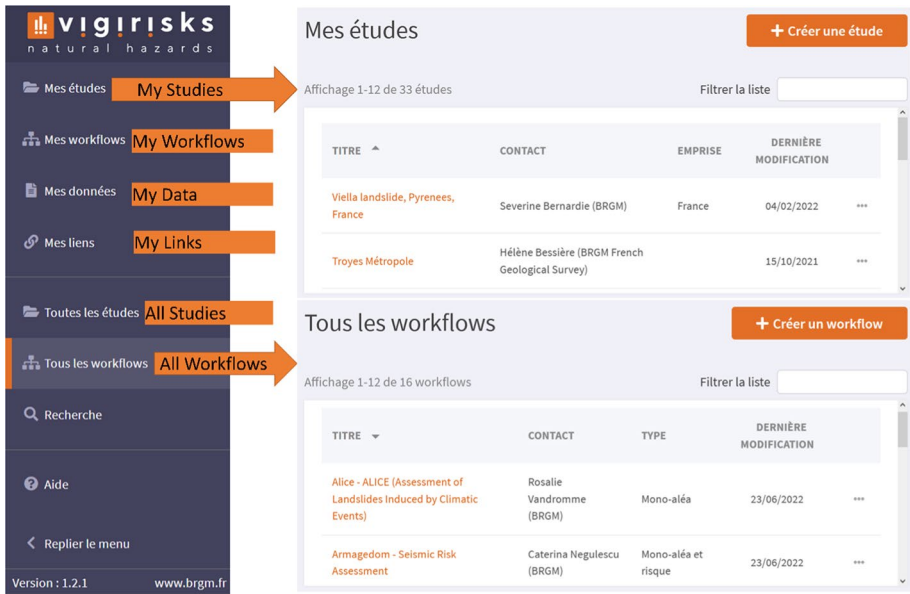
vigirisks
natural hazards

Mes études My Studies
Mes workflows My Workflows
Mes données My Data
Mes liens My Links
Toutes les études All Studies
Tous les workflows All Workflows
Recherche
Aide
Replier le menu
Version : 1.2.1 www.brgm.fr

Mes études
+ Créer une étude
Affichage 1-12 de 33 études
Filtrer la liste

| TITRE | CONTACT | EMPRISE | DERNIÈRE MODIFICATION | |
|---|---|---|---|---|
| Viella landslide, Pyrenees, France | Severine Bernardie (BRGM) | France | 04/02/2022 | ••• |
| Troyes Métropole | Hélène Bessière (BRGM French Geological Survey) | | 15/10/2021 | ••• |

Tous les workflows
+ Créer un workflow
Affichage 1-12 de 16 workflows
Filtrer la liste

| TITRE | CONTACT | TYPE | DERNIÈRE MODIFICATION | |
|---|---|---|---|---|
| Alice - ALICE (Assessment of Landslides Induced by Climatic Events) | Rosalie Vandromme (BRGM) | Mono-aléa | 23/06/2022 | ••• |
| Armagedom - Seismic Risk Assessment | Caterina Negulescu (BRGM) | Mono-aléa et risque | 23/06/2022 | ••• |